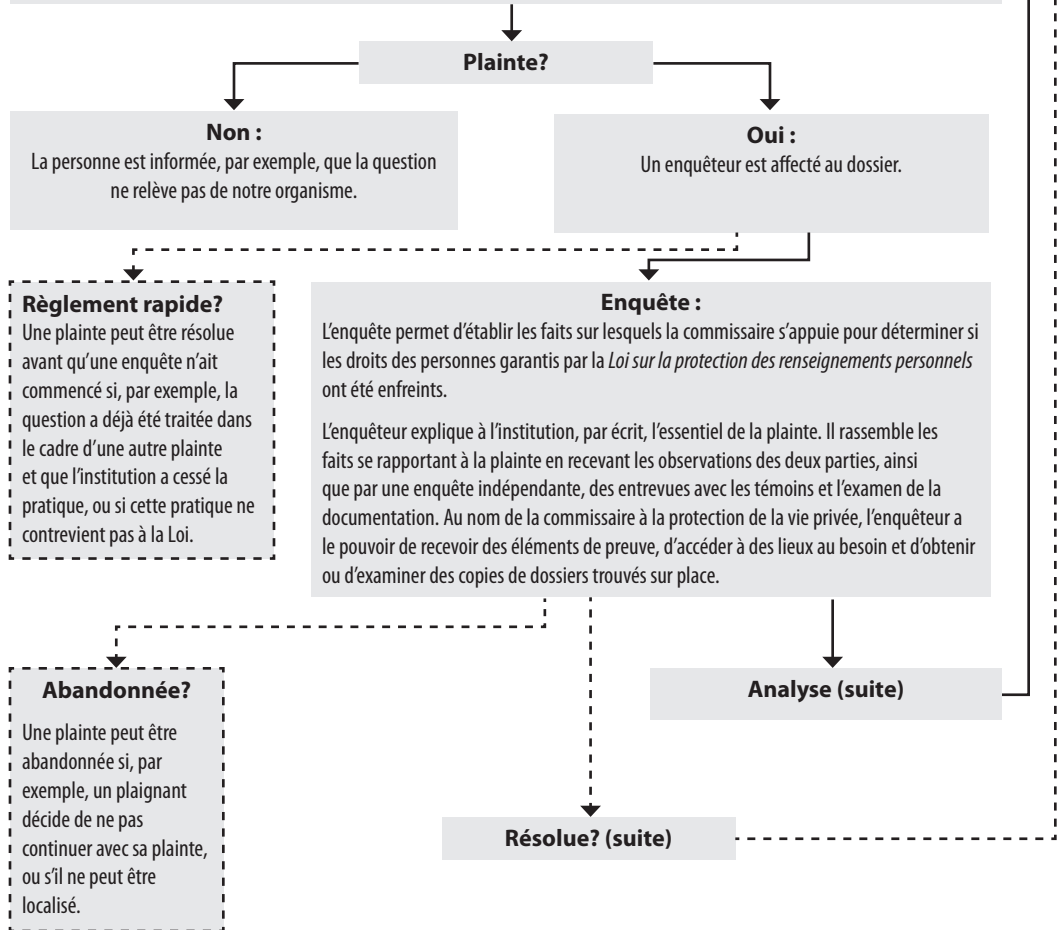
Plainte?

Non :
La personne est informée, par exemple, que la question ne relève pas de notre organisme.

Oui :
Un enquêteur est affecté au dossier.

Règlement rapide?
Une plainte peut être résolue avant qu'une enquête n'ait commencé si, par exemple, la question a déjà été traitée dans le cadre d'une autre plainte et que l'institution a cessé la pratique, ou si cette pratique ne contrevient pas à la Loi.

Enquête :
L'enquête permet d'établir les faits sur lesquels la commissaire s'appuie pour déterminer si les droits des personnes garantis par la Loi sur la protection des renseignements personnels ont été enfreints.

L'enquêteur explique à l'institution, par écrit, l'essentiel de la plainte. Il rassemble les faits se rapportant à la plainte en recevant les observations des deux parties, ainsi que par une enquête indépendante, des entrevues avec les témoins et l'examen de la documentation. Au nom de la commissaire à la protection de la vie privée, l'enquêteur a le pouvoir de recevoir des éléments de preuve, d'accéder à des lieux au besoin et d'obtenir ou d'examiner des copies de dossiers trouvés sur place.

Abandonnée?
Une plainte peut être abandonnée si, par exemple, un plaignant décide de ne pas continuer avec sa plainte, ou s'il ne peut être localisé.

Analyse (suite)

Résolue? (suite)